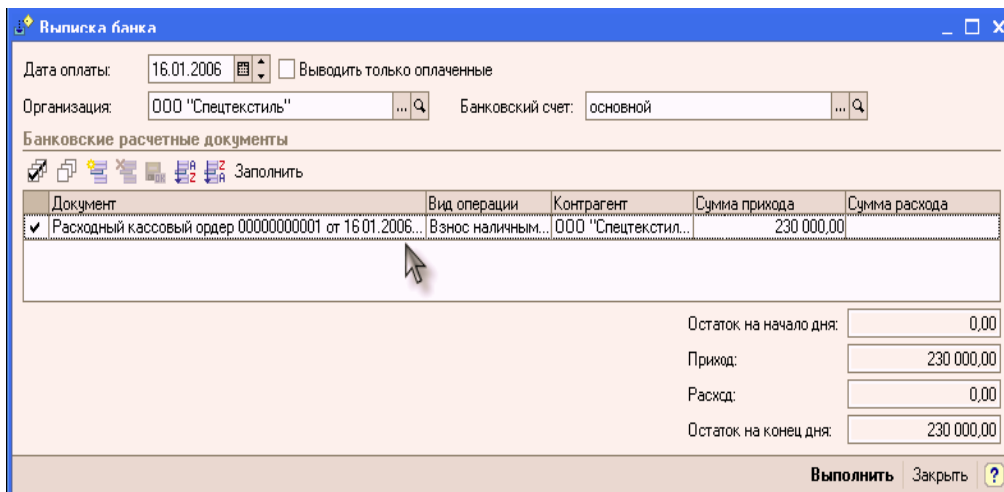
Выписка банка

Дата оплаты: 16.01.2006 Выводить только оплаченные

Организация: ООО "Спецтекстиль" ... Банковский счет: основной ...

Банковские расчетные документы

Заполнить

| | Документ | Вид операции | Контрагент | Сумма прихода | Сумма расхода |
|---|---|---|---|---|---|
| ✔ | Расходный кассовый ордер 00000000001 от 16.01.2006... | Взнос наличным... | ООО "Спецтекстил... | 230 000,00 | |

Остаток на начало дня: 0,00

Приход: 230 000,00

Расход: 0,00

Остаток на конец дня: 230 000,00

Выполнить Закрыть ?